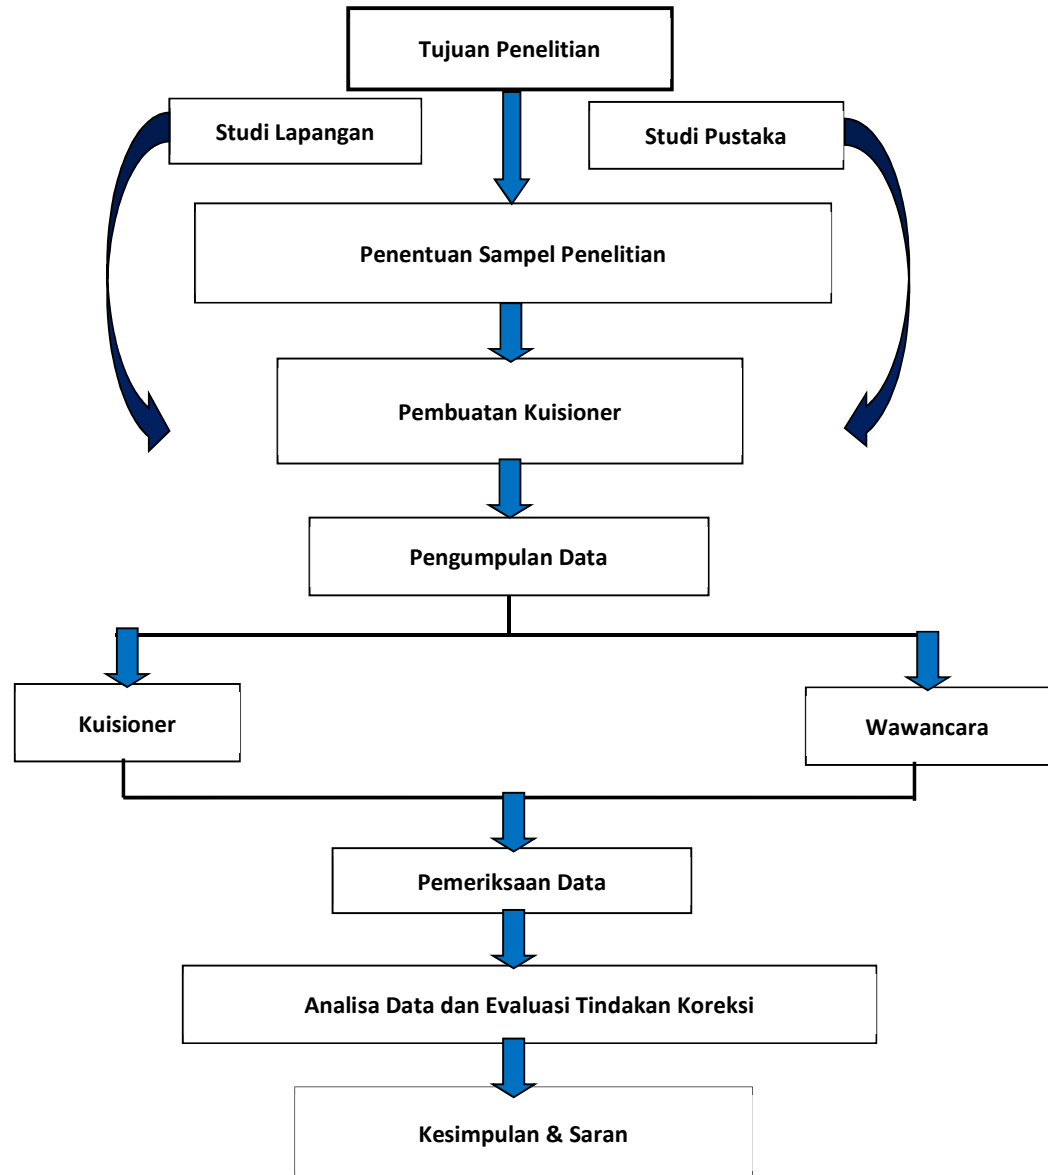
Tujuan Penelitian

Studi Lapangan

Studi Pustaka

Penentuan Sampel Penelitian

Pembuatan Kuisioner

Pengumpulan Data

Kuisioner

Wawancara

Pemeriksaan Data

Analisa Data dan Evaluasi Tindakan Koreksi

Kesimpulan & Saran